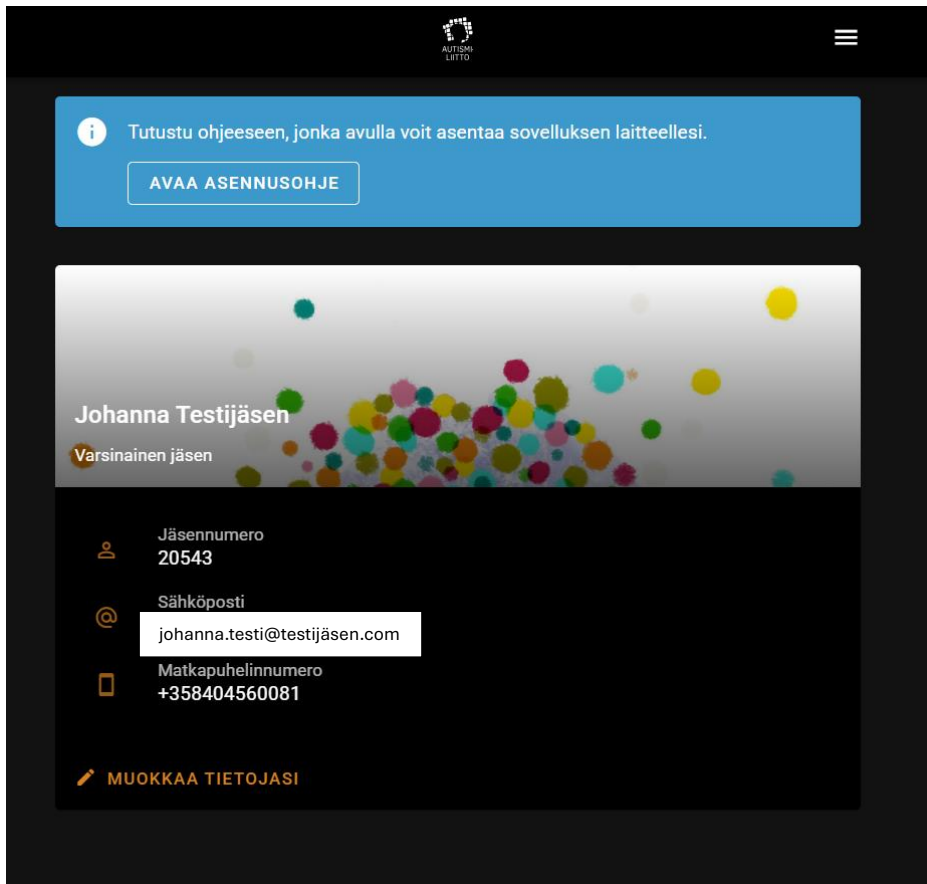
AUTISMI-
LIITTO

Tutustu ohjeeseen, jonka avulla voit asentaa sovelluksen laitteellesi.

AVAA ASENNUSOHJE

Johanna Testijäsen

Varsinainen jäsen

Jäsennumero
20543

Sähköposti
johanna.testi@testijäsen.com

Matkapuhelinnumero
+358404560081

MUOKKAA TIETOJASI